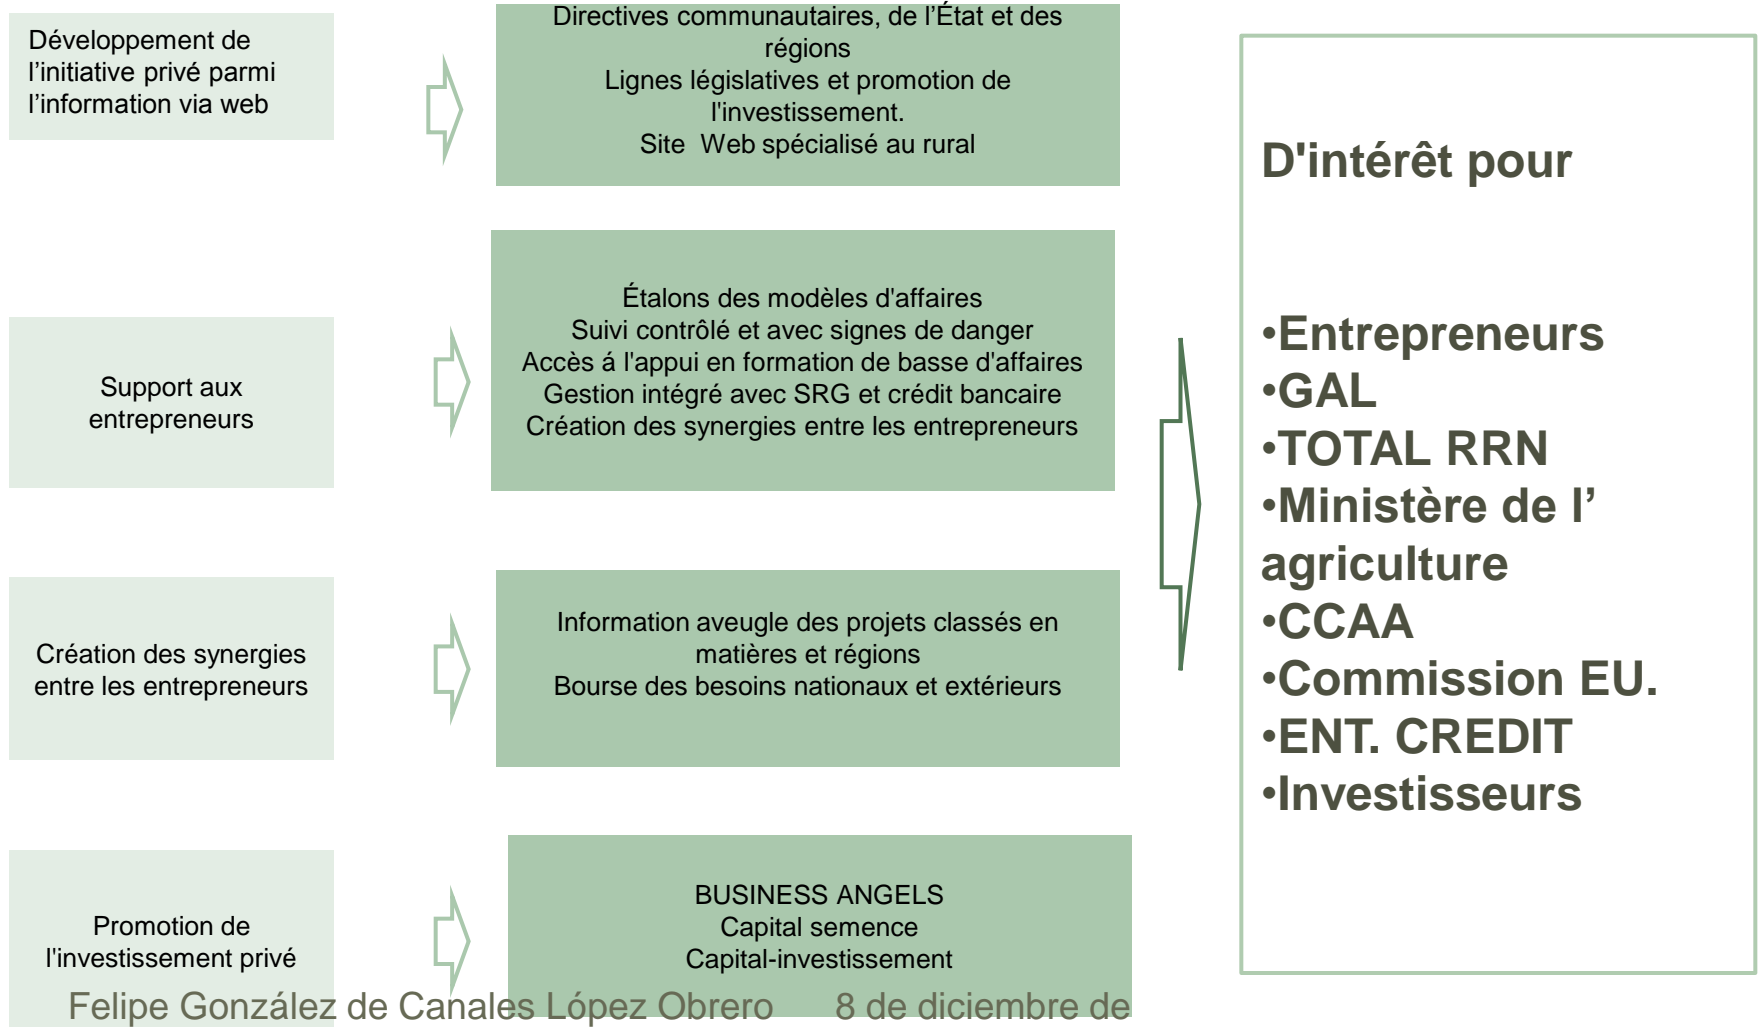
Développement de l’initiative privé parmi l’information via web

Directives communautaires, de l’État et des régions
Lignes législatives et promotion de l'investissement.
Site Web spécialisé au rural

Support aux entrepreneurs

Étalons des modèles d'affaires
Suivi contrôlé et avec signes de danger
Accès á l'appui en formation de basse d'affaires
Gestion intégré avec SRG et crédit bancaire
Création des synergies entre les entrepreneurs

Création des synergies entre les entrepreneurs

Information aveugle des projets classés en matières et régions
Bourse des besoins nationaux et extérieurs

Promotion de l'investissement privé

BUSINESS ANGELS
Capital semence
Capital-investissement

D'intérêt pour

•Entrepreneurs
•GAL
•TOTAL RRN
•Ministère de l’ agriculture
•CCAA
•Commission EU.
•ENT. CREDIT
•Investisseurs

Felipe González de Canales López Obrero 8 de diciembre de